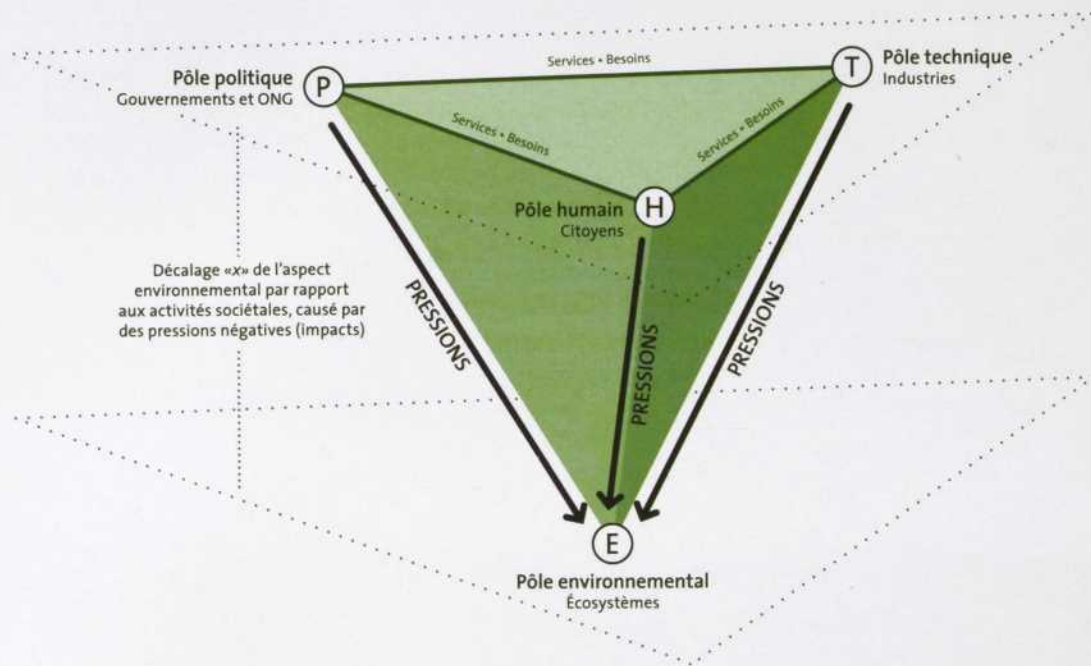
Services • Besoins

Pôle politique
Gouvernements et ONG

P

T

Pôle technique
Industries

Services • Besoins

Services • Besoins

Pôle humain
Citoyens

H

Décalage «x» de l'aspect environnemental par rapport aux activités sociétales, causé par des pressions négatives (impacts)

PRESSIONS

PRESSIONS

PRESSIONS

E

Pôle environnemental
Écosystèmes